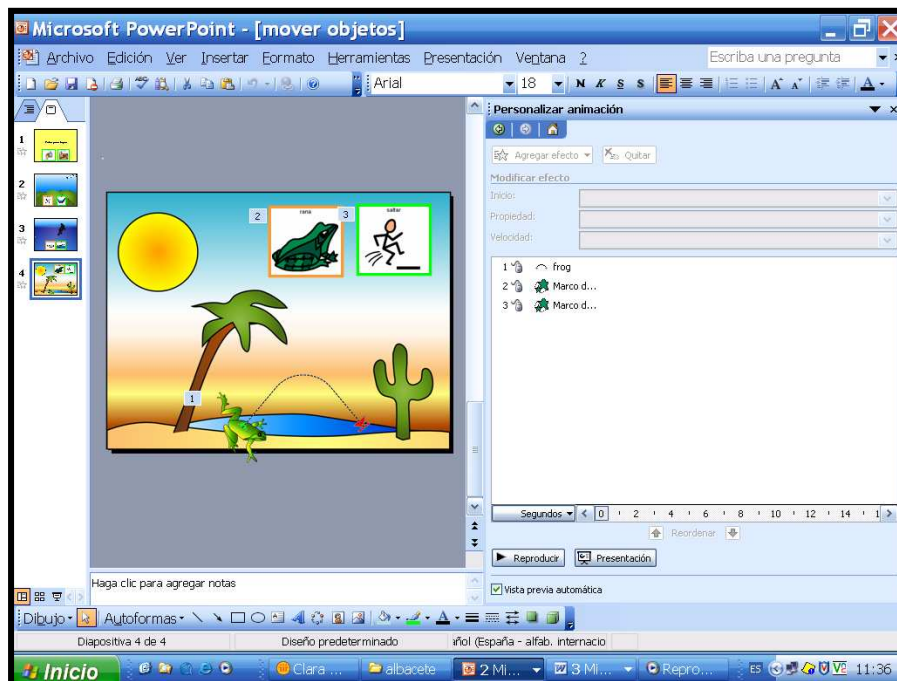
Microsoft PowerPoint - [mover objetos]

Archivo Edición Ver Insertar Formato Herramientas Presentación Ventana ?

Escriba una pregunta

Arial 18 N K S S A

Personalizar animación

Agregar efecto Quitar

Modificar efecto

Inicio:

Propiedad:

Velocidad:

1 frog
2 Marco d...
3 Marco d...

2 rana 3 saltar

1

Segundos 0 2 4 6 8 10 12 14 1

Reordenar

Reproducir Presentación

Vista previa automática

Haga clic para agregar notas

Dibujo Autoformas

Diapositiva 4 de 4 Diseño predeterminado ñol (España - alfab. internacio

Inicio Clara ... albacete 2 Mi... 3 Mi... Repro... ES 11:36